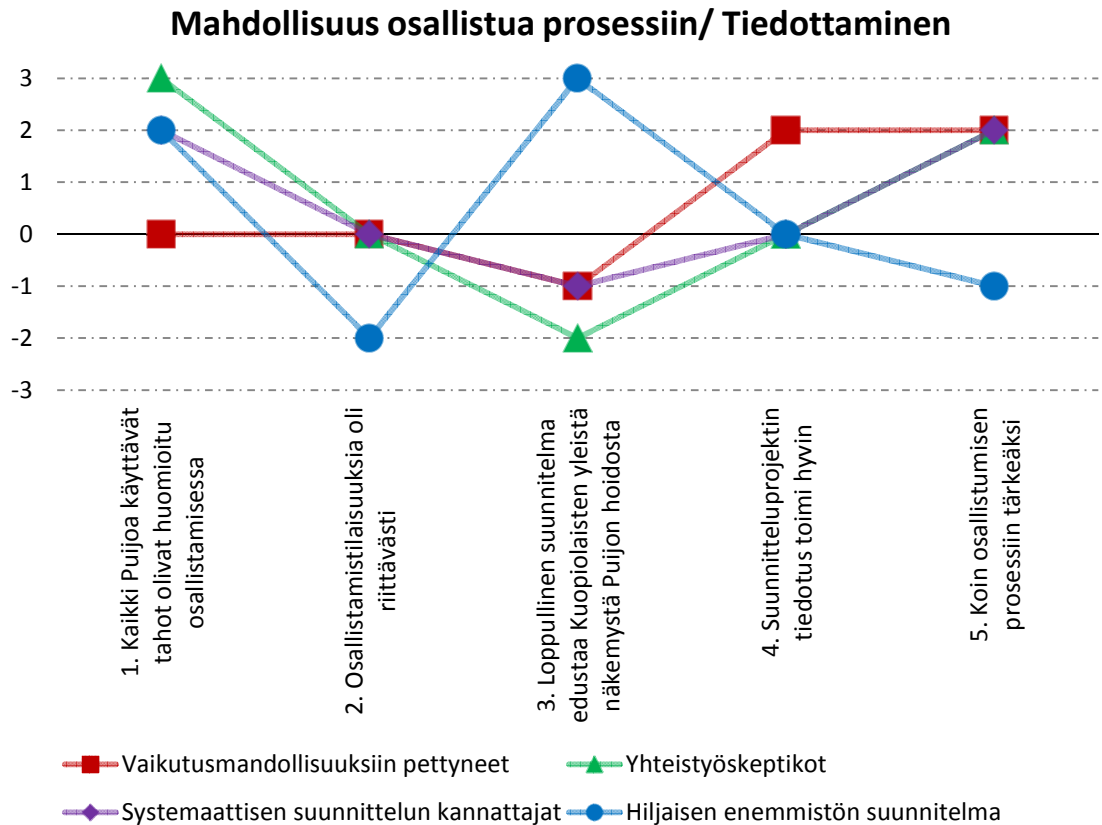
Mahdollisuus osallistua prosessiin/ Tiedottaminen

3
2
1
0
-1
-2
-3

1. Kaikki Puijoa käyttävät tahot olivat huomioitu osallistamisessa

2. Osallistamistilaisuuksia oli riittävästi

3. Loppullinen suunnitelma edustaa Kuopiolaisten yleistä näkemystä Puijon hoidosta

4. Suunnitteluprojektin tiedotus toimi hyvin

5. Koin osallistumisen prosessiin tärkeäksi

Vaikutusmandollisuuksiin pettyneet
Yhteistyöskeptikot
Systemaattisen suunnittelun kannattajat
Hiljaisen enemmistön suunnitelma